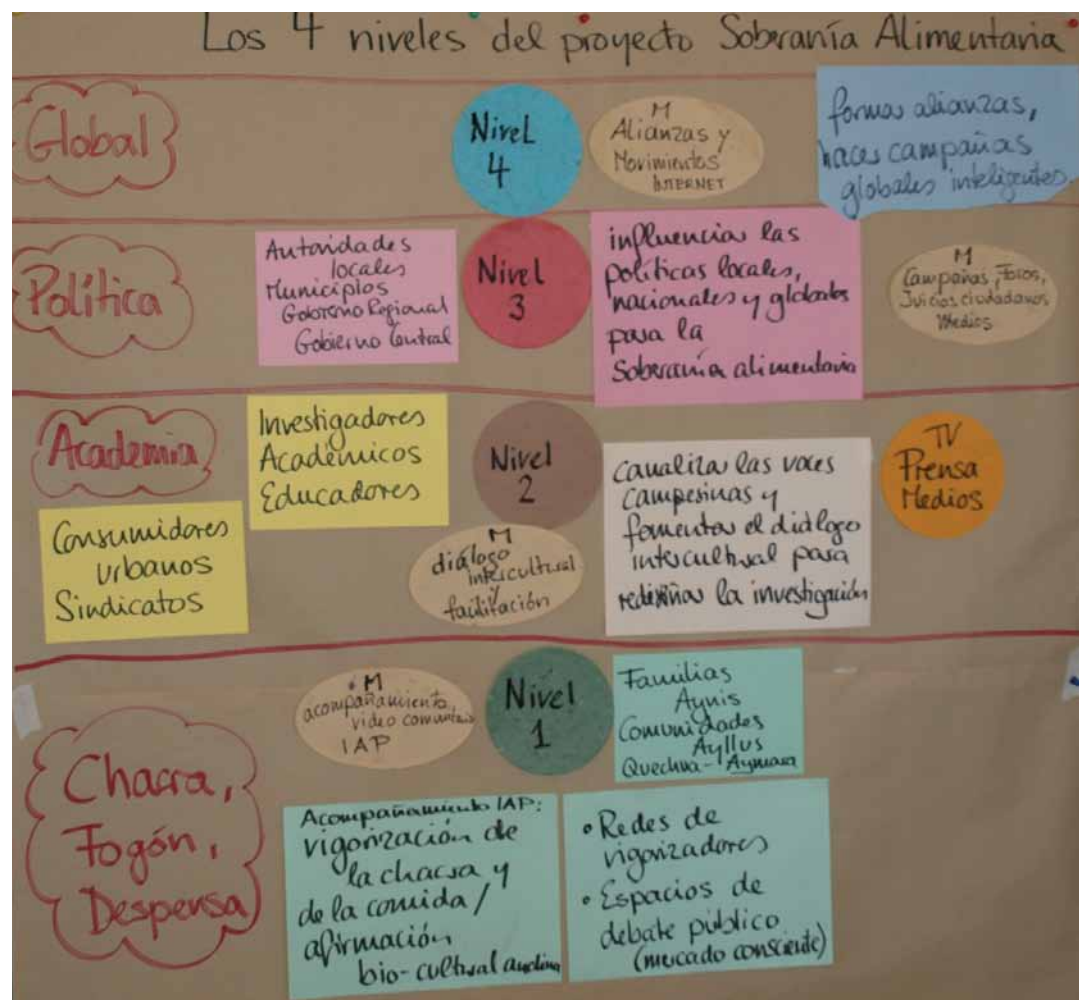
Los 4 niveles del proyecto Soberanía Alimentaria

Global

Nivel 4

M
Alianzas y Movimientos
INTERNET

formar alianzas, hacer campañas globales inteligentes

Política

Autoridades locales
Municipios
Gobierno Regional
Gobierno Central

Nivel 3

influencia las políticas locales, nacionales y globales para la Soberanía alimentaria

M
Campañas, Foros, Juicios ciudadanos
Medios

Academia

Investigadores
Académicos
Educadores

Nivel 2

canaliza las voces campesinas y fomentar el diálogo intercultural para rediseñar la investigación

TV
Prensa
Medios

Consumidores Urbanos
Sindicatos

M
diálogo intercultural
facilitación

M
acompañamiento
video comunitario
IAP

Nivel 1

Familias
Aynis
Comunidades
Ayllus
Quechua - Aymara

Chacra, Fogón, Despensa

Acompañamiento IAP:
vigorización de la chacra y de la comida / afirmación bio-cultural andina

• Redes de vigorizadores
• Espacios de debate público (mercado consciente)